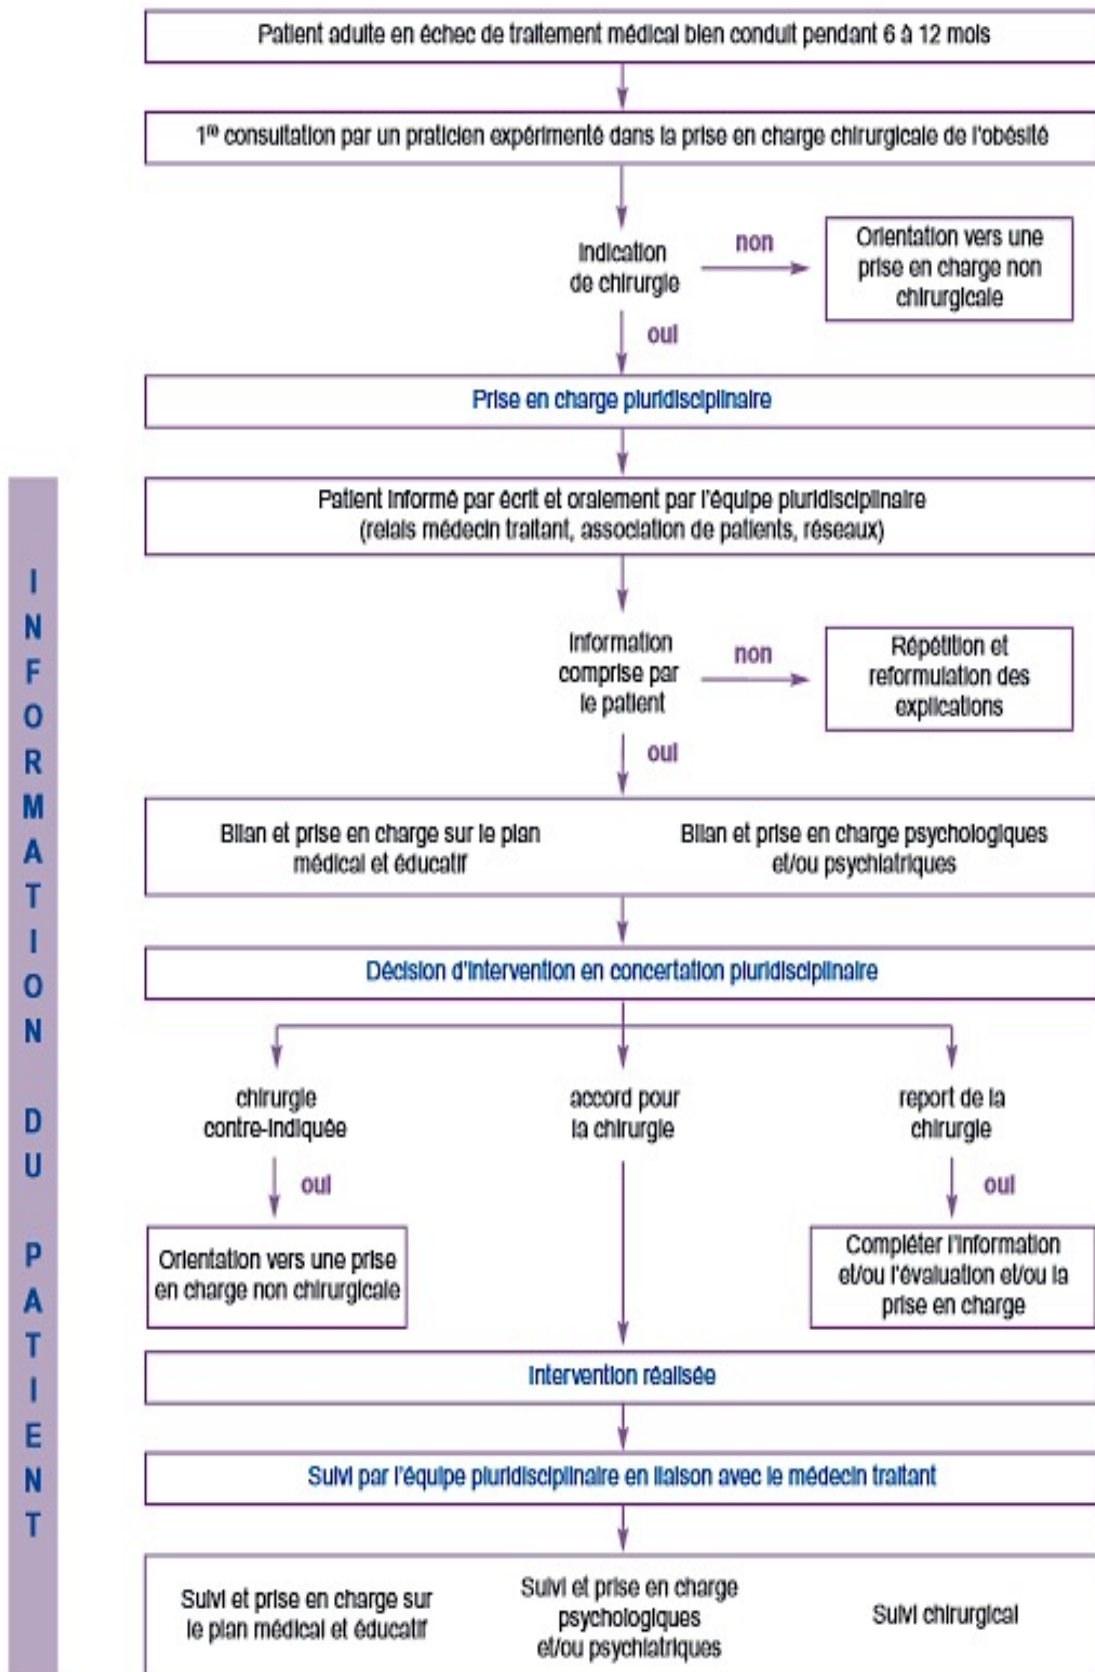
INFORMATION DU PATIENT

Patient adulte en échec de traitement médical bien conduit pendant 6 à 12 mois

1$^{re}$ consultation par un praticien expérimenté dans la prise en charge chirurgicale de l'obésité

Indication de chirurgie

non

Orientation vers une prise en charge non chirurgicale

oui

Prise en charge pluridisciplinaire

Patient informé par écrit et oralement par l'équipe pluridisciplinaire (relais médecin traitant, association de patients, réseaux)

Information comprise par le patient

non

Répétition et reformulation des explications

oui

Bilan et prise en charge sur le plan médical et éducatif

Bilan et prise en charge psychologiques et/ou psychiatriques

Décision d'intervention en concertation pluridisciplinaire

chirurgie contre-indiquée

accord pour la chirurgie

report de la chirurgie

oui

oui

Orientation vers une prise en charge non chirurgicale

Compléter l'information et/ou l'évaluation et/ou la prise en charge

Intervention réalisée

Suivi par l'équipe pluridisciplinaire en liaison avec le médecin traitant

Suivi et prise en charge sur le plan médical et éducatif

Suivi et prise en charge psychologiques et/ou psychiatriques

Suivi chirurgical